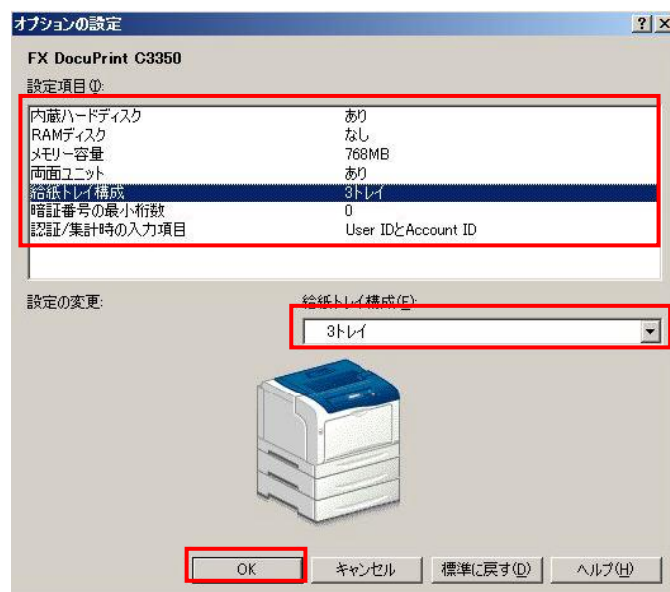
オプションの設定

?
×

FX DocuPrint C3350

設定項目(I):

| | |
|---|---|
| 内蔵ハードディスク | あり |
| RAMディスク | なし |
| メモリー容量 | 768MB |
| 両面ユニット | あり |
| 給紙トレイ構成 | 3トレイ |
| 暗証番号の最小桁数 | 0 |
| 認証/集計時の入力項目 | User IDとAccount ID |

設定の変更:

給紙トレイ構成(F):

3トレイ

OK

キャンセル

標準に戻す(D)

ヘルプ(H)